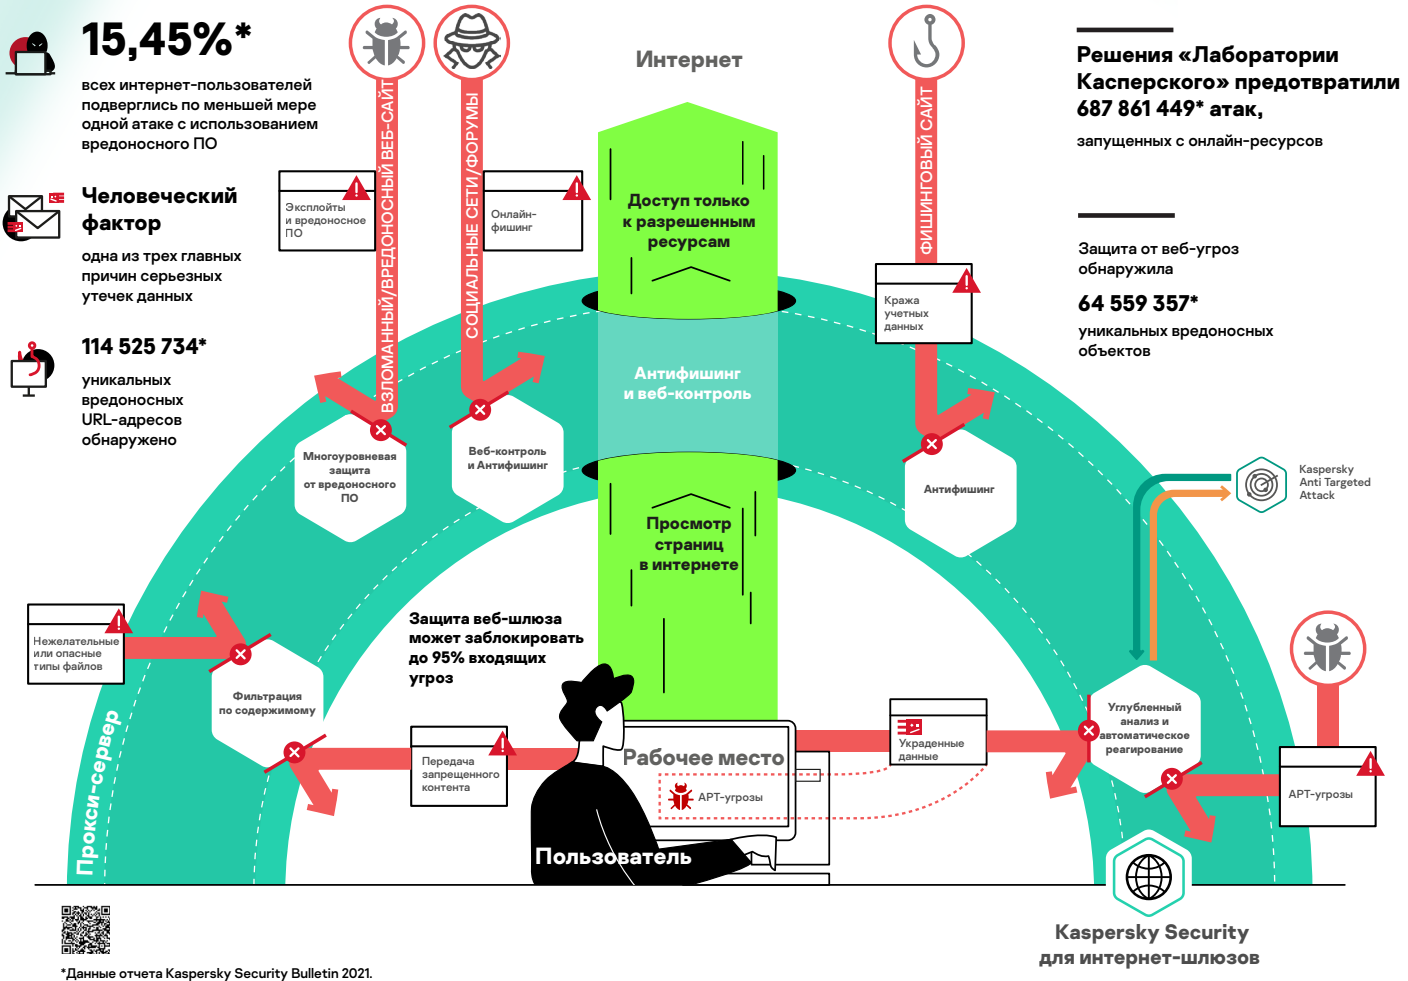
15,45%*

всех интернет-пользователей подверглись по меньшей мере одной атаке с использованием вредоносного ПО

Человеческий фактор

одна из трех главных причин серьезных утечек данных

114 525 734*

уникальных вредоносных URL-адресов обнаружено

ВЗЛОМАННЫЙ/ВРЕДОНОСНЫЙ ВЕБ-САЙТ

Эксплойты и вредоносное ПО

СОЦИАЛЬНЫЕ СЕТИ/ФОРУМЫ

Онлайн-фишинг

Интернет

Доступ только к разрешенным ресурсам

ФИШИНГОВЫЙ САЙТ

Кража учетных данных

Решения «Лаборатории Касперского» предотвратили 687 861 449* атак,

запущенных с онлайн-ресурсов

Защита от веб-угроз обнаружила

64 559 357*

уникальных вредоносных объектов

Многоуровневая защита от вредоносного ПО

Веб-контроль и Антифишинг

Антифишинг и веб-контроль

Антифишинг

Kaspersky Anti Targeted Attack

Просмотр страниц в интернете

Нежелательные или опасные типы файлов

Фильтрация по содержимому

Защита веб-шлюза может заблокировать до 95% входящих угроз

Углубленный анализ и автоматическое реагирование

Прокси-сервер

Передача запрещенного контента

Рабочее место

APT-угрозы

Украденные данные

APT-угрозы

Пользователь

Kaspersky Security для интернет-шлюзов

*Данные отчета Kaspersky Security Bulletin 2021.